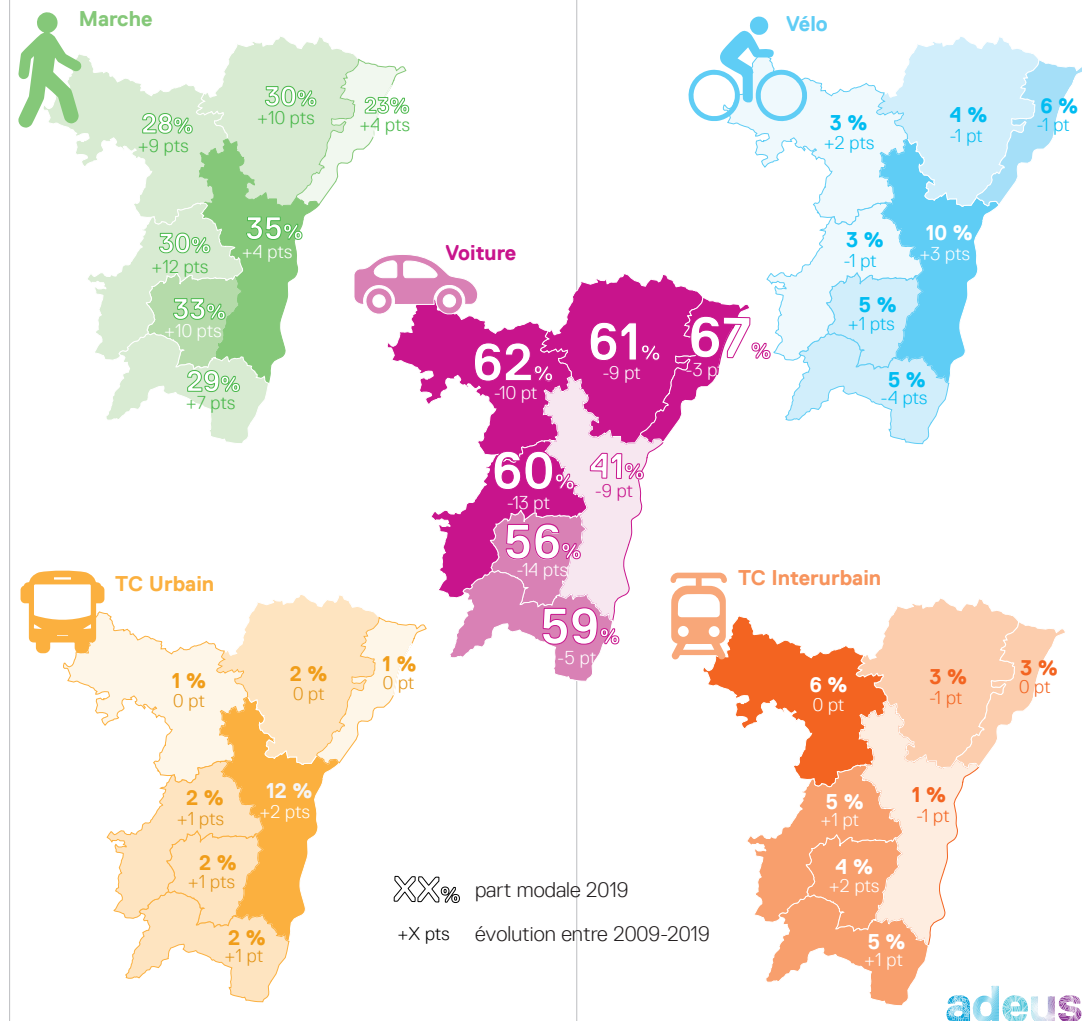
Marche

30%
+10 pts

23%
+4 pts

28%
+9 pts

35%
+4 pts

30%
+12 pts

33%
+10 pts

29%
+7 pts

Vélo

4 %
-1 pt

6 %
-1 pt

3 %
+2 pts

10 %
+3 pts

3 %
-1 pt

5 %
+1 pts

5 %
-4 pts

Voiture

61%
-9 pt

67%
-13 pt

62%
-10 pt

60%
-13 pt

41%
-9 pt

56%
-14 pt

59%
-5 pt

TC Urbain

1 %
0 pt

2 %
0 pt

1 %
0 pt

12 %
+2 pts

2 %
+1 pts

2 %
+1 pts

2 %
+1 pt

TC Interurbain

6 %
0 pt

3 %
-1 pt

3 %
0 pt

1 %
-1 pt

5 %
+1 pt

4 %
+2 pts

5 %
+1 pt

XX% part modale 2019
+X pts évolution entre 2009-2019

adeus